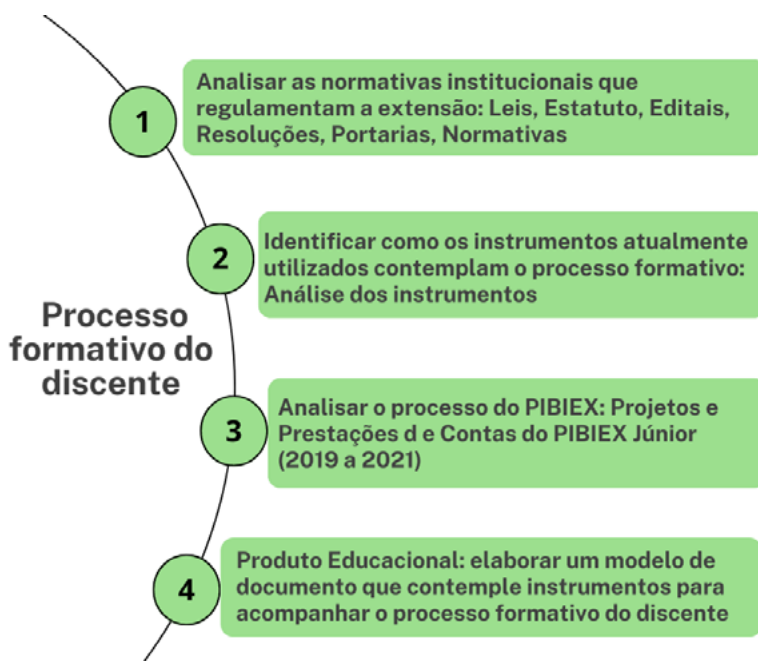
Processo formativo do discente

1

Analisar as normativas institucionais que regulamentam a extensão: Leis, Estatuto, Editais, Resoluções, Portarias, Normativas

2

Identificar como os instrumentos atualmente utilizados contemplam o processo formativo: Análise dos instrumentos

3

Analisar o processo do PIBIEX: Projetos e Prestações d e Contas do PIBIEX Júnior (2019 a 2021)

4

Produto Educacional: elaborar um modelo de documento que contemple instrumentos para acompanhar o processo formativo do discente